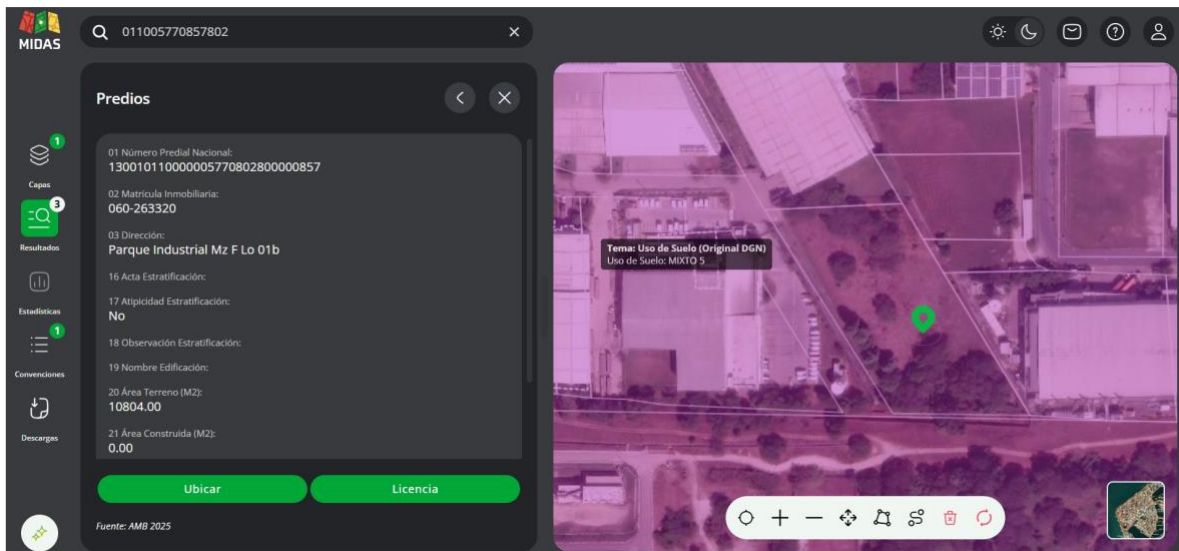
MIDAS

011005770857802

Capas
1
Resultados
3
Estadísticas
Convenciones
1
Descargas

Predios

01 Número Predial Nacional:
130010110000005770802800000857

02 Matrícula Inmobiliaria:
060-263320

03 Dirección:
Parque Industrial Mz F Lo 01b

16 Acta Estratificación:

17 Atipicidad Estratificación:
No

18 Observación Estratificación:

19 Nombre Edificación:

20 Área Terreno (M2):
10804.00

21 Área Construida (M2):
0.00

Ubicar
Licencia

Fuente: AMB 2025

Tema: Uso de Suelo (Original DGN)
Uso de Suelo: MIXTO 5